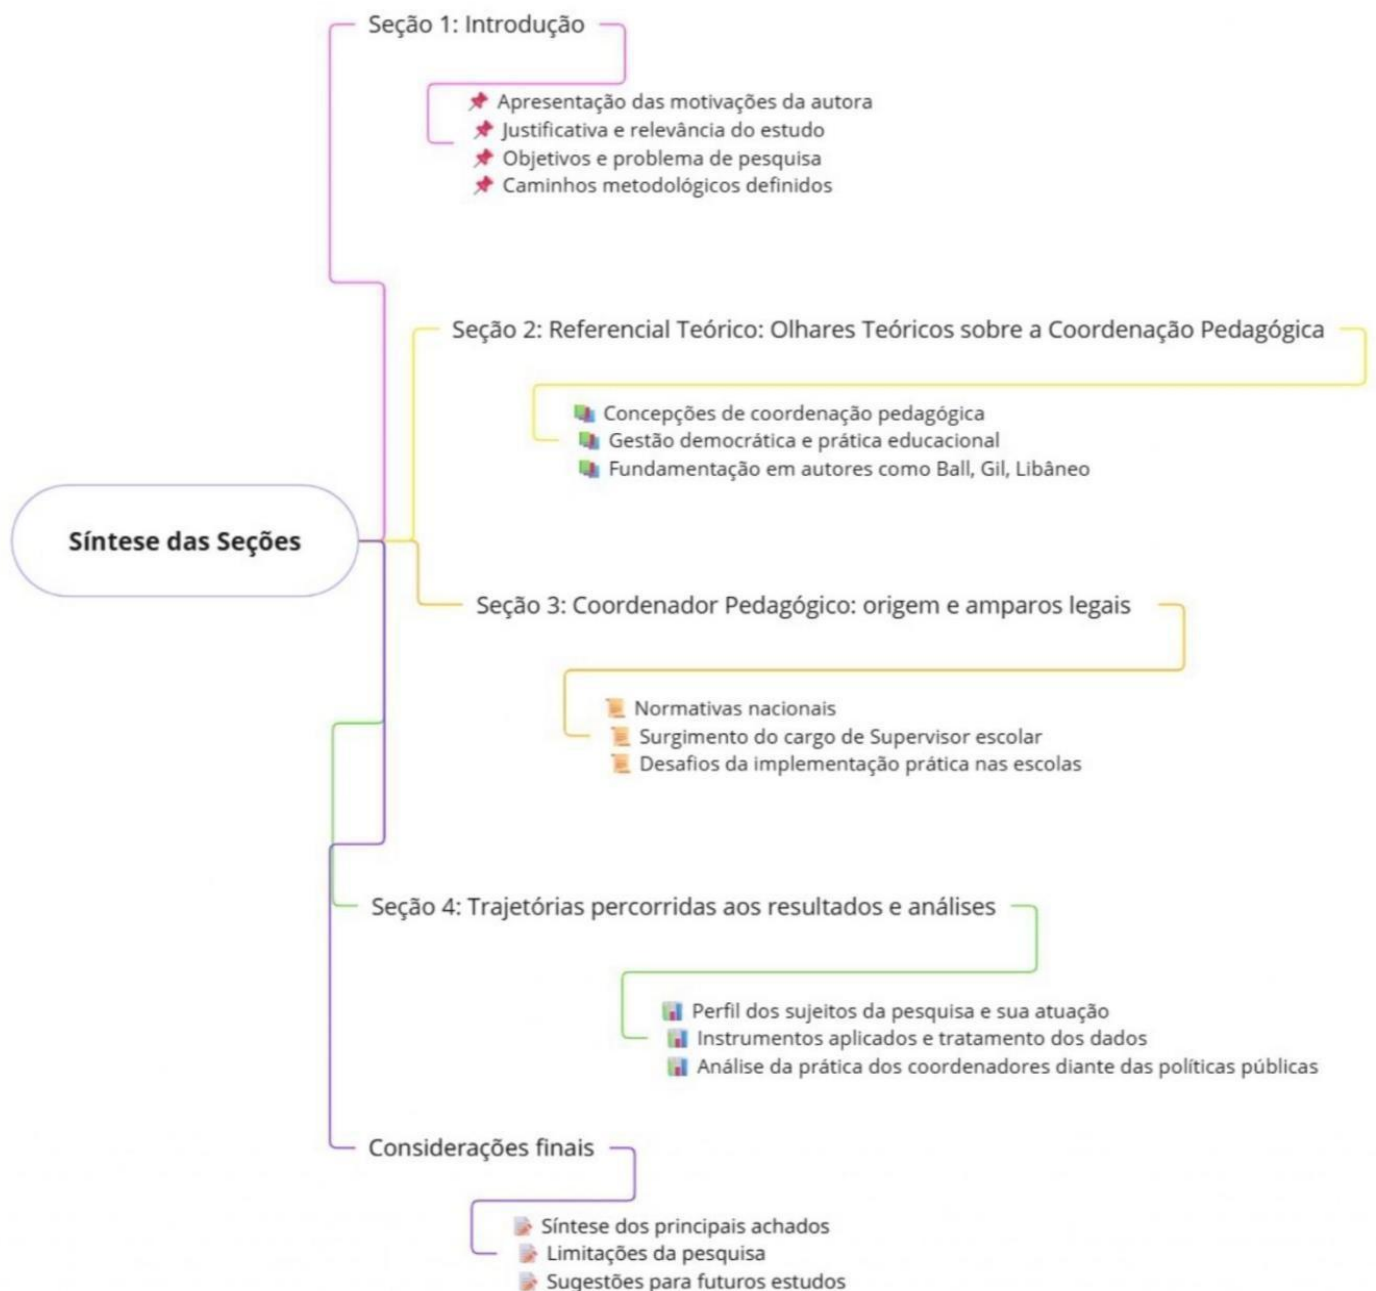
Síntese das Seções

Seção 1: Introdução

Apresentação das motivações da autora
Justificativa e relevância do estudo
Objetivos e problema de pesquisa
Caminhos metodológicos definidos

Seção 2: Referencial Teórico: Olhares Teóricos sobre a Coordenação Pedagógica

Concepções de coordenação pedagógica
Gestão democrática e prática educacional
Fundamentação em autores como Ball, Gil, Libâneo

Seção 3: Coordenador Pedagógico: origem e amparos legais

Normativas nacionais
Surgimento do cargo de Supervisor escolar
Desafios da implementação prática nas escolas

Seção 4: Trajetórias percorridas aos resultados e análises

Perfil dos sujeitos da pesquisa e sua atuação
Instrumentos aplicados e tratamento dos dados
Análise da prática dos coordenadores diante das políticas públicas

Considerações finais

Síntese dos principais achados
Limitações da pesquisa
Sugestões para futuros estudos